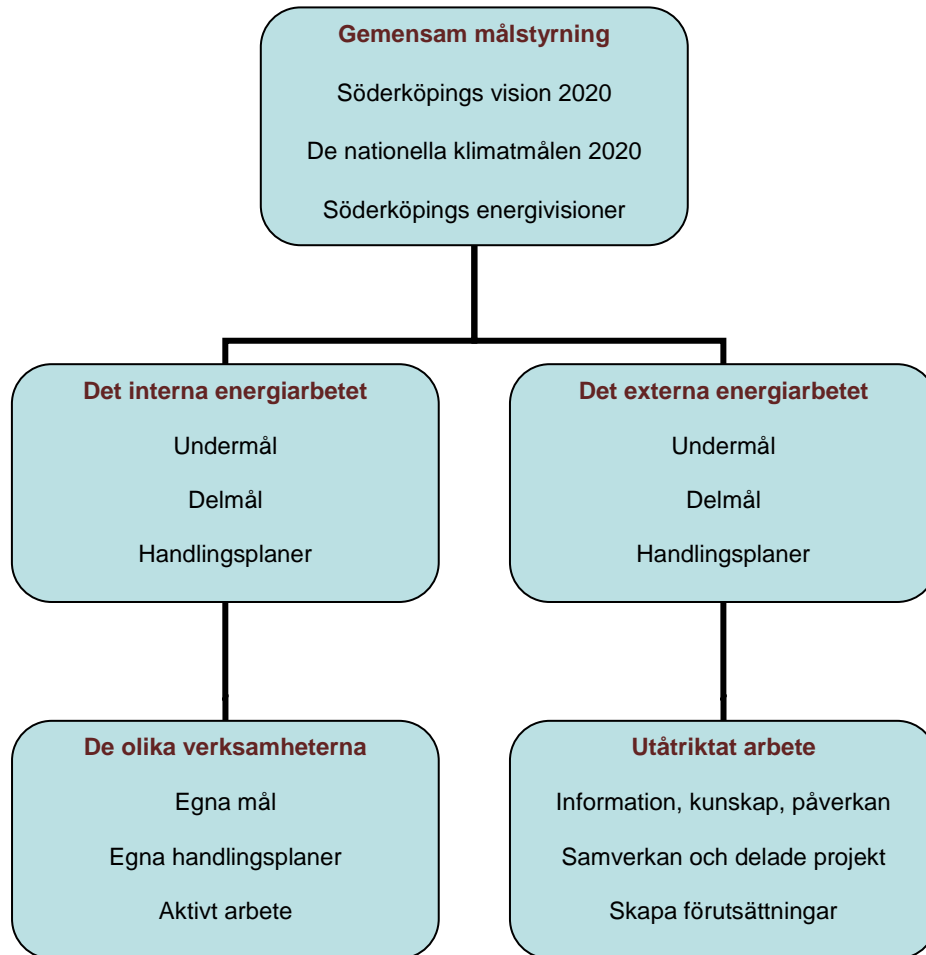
Gemensam målstyrning

Söderköpings vision 2020

De nationella klimatmålen 2020

Söderköpings energivisioner

Det interna energiarbetet

Undermål

Delmål

Handlingsplaner

Det externa energiarbetet

Undermål

Delmål

Handlingsplaner

De olika verksamheterna

Egna mål

Egna handlingsplaner

Aktivt arbete

Utåtriktat arbete

Information, kunskap, påverkan

Samverkan och delade projekt

Skapa förutsättningar